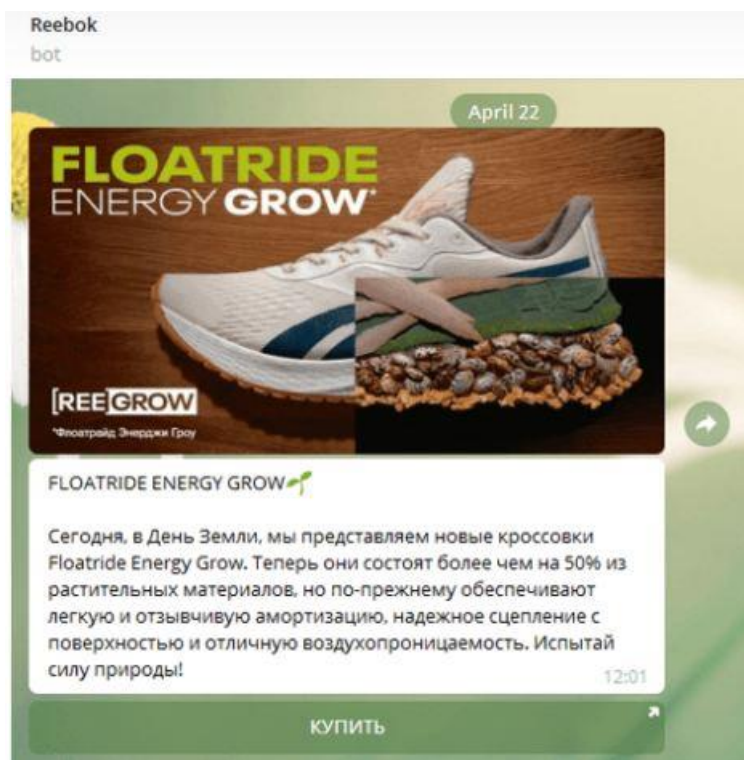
Reebok
bot

April 22

FLOATRIDE
ENERGY GROW*

[REEGROW

*Флоатрайд Энерджи Гроу

FLOATRIDE ENERGY GROW🌱

Сегодня, в День Земли, мы представляем новые кроссовки Floatride Energy Grow. Теперь они состоят более чем на 50% из растительных материалов, но по-прежнему обеспечивают легкую и отзывчивую амортизацию, надежное сцепление с поверхностью и отличную воздухопроницаемость. Испытай силу природы!

12:01

КУПИТЬ